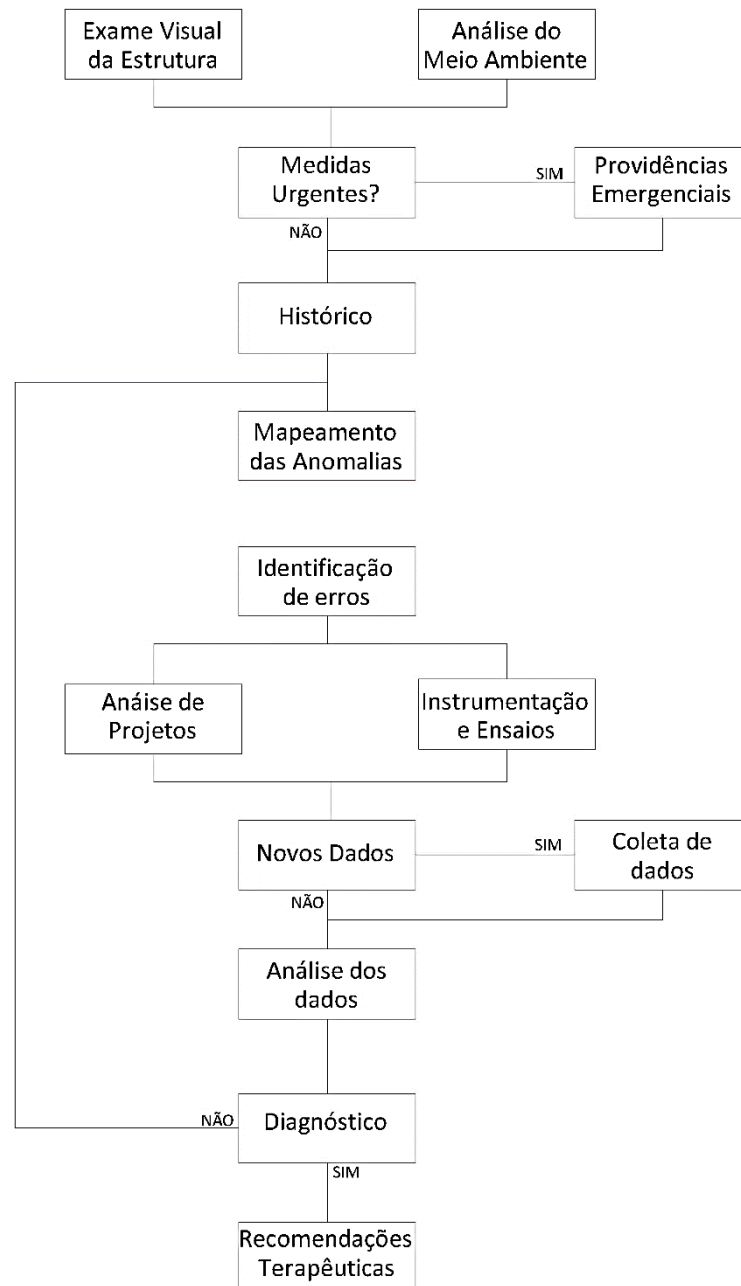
Exame Visual da Estrutura

Análise do Meio Ambiente

Medidas Urgentes?

SIM

Providências Emergenciais

NÃO

Histórico

Mapeamento das Anomalias

Identificação de erros

Anáise de Projetos

Instrumentação e Ensaios

Novos Dados

SIM

Coleta de dados

NÃO

Análise dos dados

NÃO

Diagnóstico

SIM

Recomendações Terapêuticas